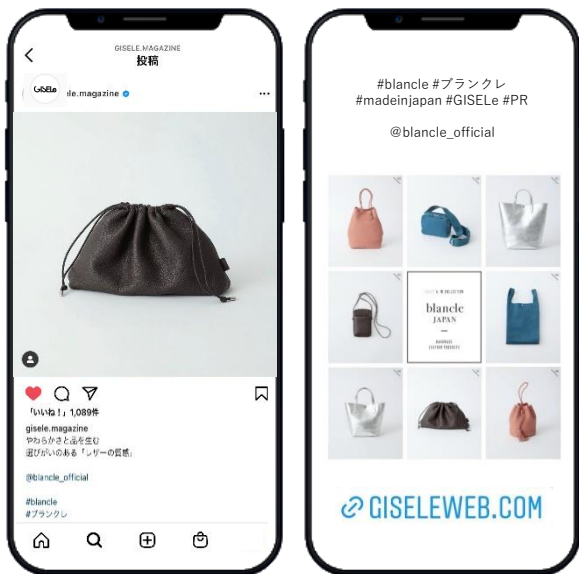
GISELE.MAGAZINE
投稿

GISELe gisele.magazine

「いいね！」1,089件

gisele.magazine
やわらかさと品を生む
選びがいのある「レザーの質感」

@blancle_official

#blancle
#ブランクレ

#blancle #ブランクレ
#madeinjapan #GISELe #PR

@blancle_official

blancle
JAPAN

GISELEWEB.COM